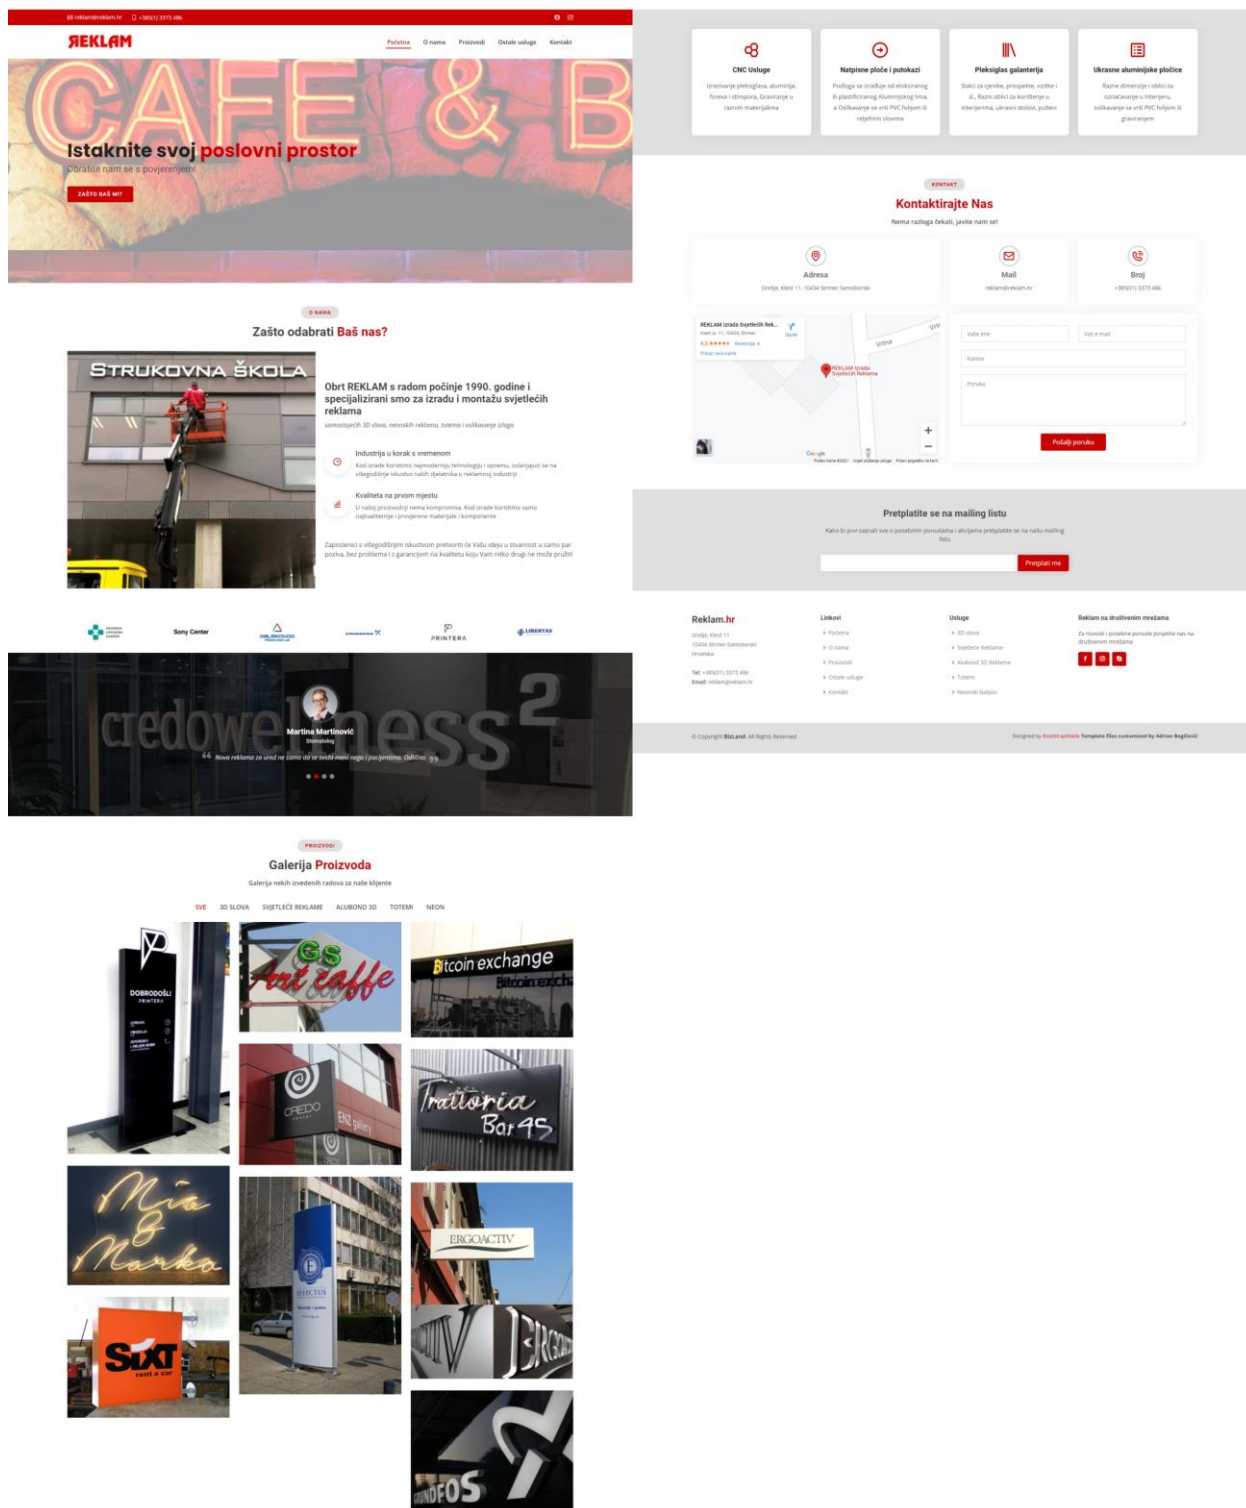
reklam@reklam.hr +385(1) 3373 486

REKLAM

Početna O nama Proizvodi Ostale usluge Kontakt

CAFE & B

Istaknite svoj poslovni prostor

Obratite nam se s povjerenjem!

ZAŠTO BAŠ MI?

O NAMA

Zašto odabrati Baš nas?

STRUKOVNA ŠKOLA

Obrt REKLAM s radom počinje 1990. godine i specijalizirani smo za izradu i montažu svjetlećih reklama

samostojećih 3D slova, neonskih reklama, totema i oslikavanje izloga

Industrija u korak s vremenom

Kod izrade koristimo najmoderniju tehnologiju i opremu, ostavljajući se na višegodišnje iskustvo naših djelatnika u reklamnoj industriji

Kvaliteta na prvom mjestu

U našoj proizvodnji nema kompromisa. Kod izrade koristimo samo najkvalitetnije i provjerene materijale i komponente

Zaposlenici s višegodišnjim iskustvom pretvorit će Vašu ideju u stvarnost u samo par poziva, bez problema i s garancijom na kvalitetu koju Vam nitko drugi ne može pružiti

Sony Center

PRINTERA

LIBERTAS

Martina Martinović

Stomatolog

Nova reklama za ured ne samo da se ističe među nego i poslovnima. Odlično

PROIZVODI

Galerija Proizvoda

Galerija nekih izvedenih radova za naše klijente

SVE 3D SLOVA SVJETLEĆE REKLAME ALUBOND 3D TOTEMI NEON

DOBRODOŠLI PRINTERA

GS Art caffe

Bitcoin exchange

CREDO

Trattoria Bar 45

Mia & Marko

EFFECTUS

ERGOACTIV

SIXT rent a car

CNC Usluge

Izrezivanje pleksiglasa, aluminija, forexa i stropora, Graviranje u raznim materijalima

Natpisne ploče i putokazi

Podloga se izrađuje od eloksiranog ili plastificiranog Aluminijskog lima, a Oslikavanje se vrši PVC folijom ili reljefnim slovima

Pleksiglas galanterija

Stalci za cjenike, prospekte, vizitke i sl., Razni oblici za korištenje u interijerima, ukrasni stolovi, pultevi

Ukrasne aluminijske pločice

Razne dimenzije i oblici za označavanje u interijeru, oslikavanje se vrši PVC folijom ili graviranjem

KONTAKT

Kontaktirajte Nas

Nema razloga čekati, javite nam se!

Adresa

Orešje, Klest 11, 10434 Strmec Samoborski

Mail

reklam@reklam.hr

Broj

+385(1) 3373 486

REKLAM izrada Svjetlećih Rek...

Upute

Vaše ime

Vaš e-mail

Naslov

Poruka

Pošalji poruku

Pretplatite se na mailing listu

Kako bi prvi saznali sve o posebnim ponudama i akcijama pretplatite se na našu mailing listu.

Pretplati me

Reklam.hr

Orešje, Klest 11
10434 Strmec Samoborski
Hrvatska

Tel: +385(1) 3373 486
Email: reklam@reklam.hr

Linkovi
Početna
O nama
Proizvodi
Ostale usluge
Kontakt

Usluge
3D slova
Svjetleće Reklame
Alubond 3D Reklame
Totemi
Neonski Natpisi

Reklam na društvenim mrežama

Za novosti i posebne ponude pratite nas na društvenim mrežama

© Copyright BizLand. All Rights Reserved

Designed by BootstrapMade Template files customized by Adrian Rogičević